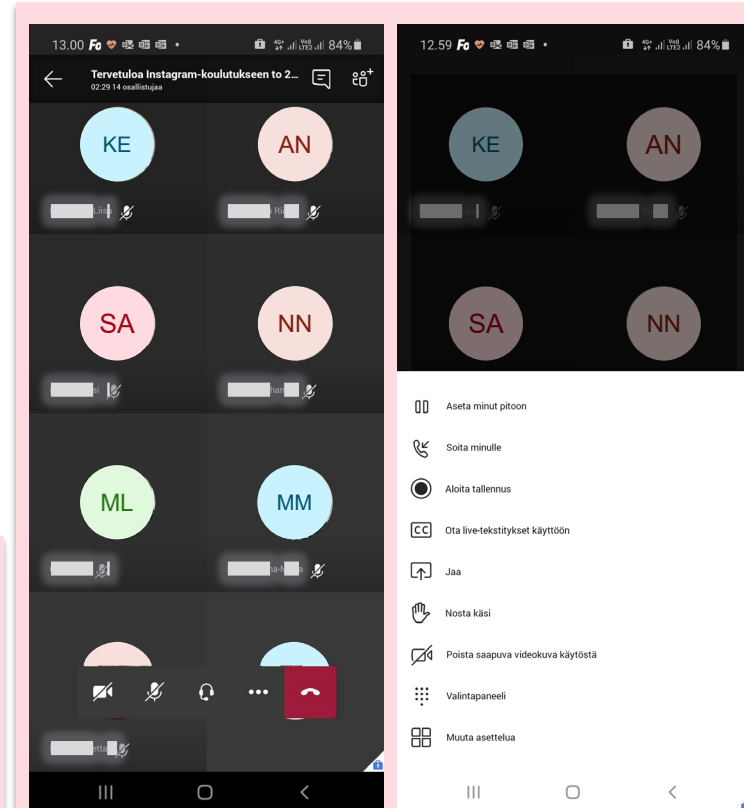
13.00 84%

Tervetuloa Instagram-koulutukseen to 2...
02:29 14 osallistujaa

KE
AN
SA
NN
ML
MM

12.59 84%

KE
AN
SA
NN

Aseta minut pitoon
Soita minulle
Aloita tallennus
Ota live-tekstitykset käyttöön
Jaa
Nosta käsi
Poista saapuva videokuva käytöstä
Valintapaneeli
Muuta asettelua